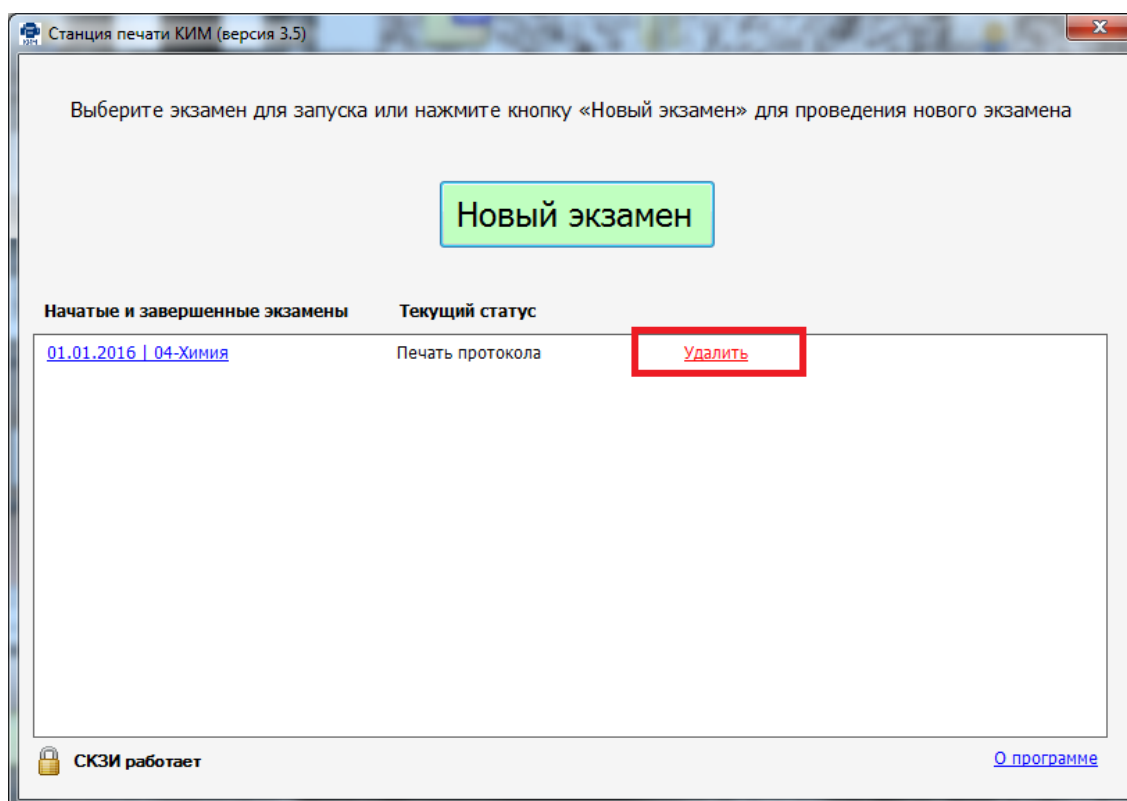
Станция печати КИМ (версия 3.5)

Выберите экзамен для запуска или нажмите кнопку «Новый экзамен» для проведения нового экзамена

Новый экзамен

| Начатые и завершенные экзамены | Текущий статус | |
|---|---|---|
| 01.01.2016 \| 04-Химия | Печать протокола | Удалить |

СКЗИ работает

О программе